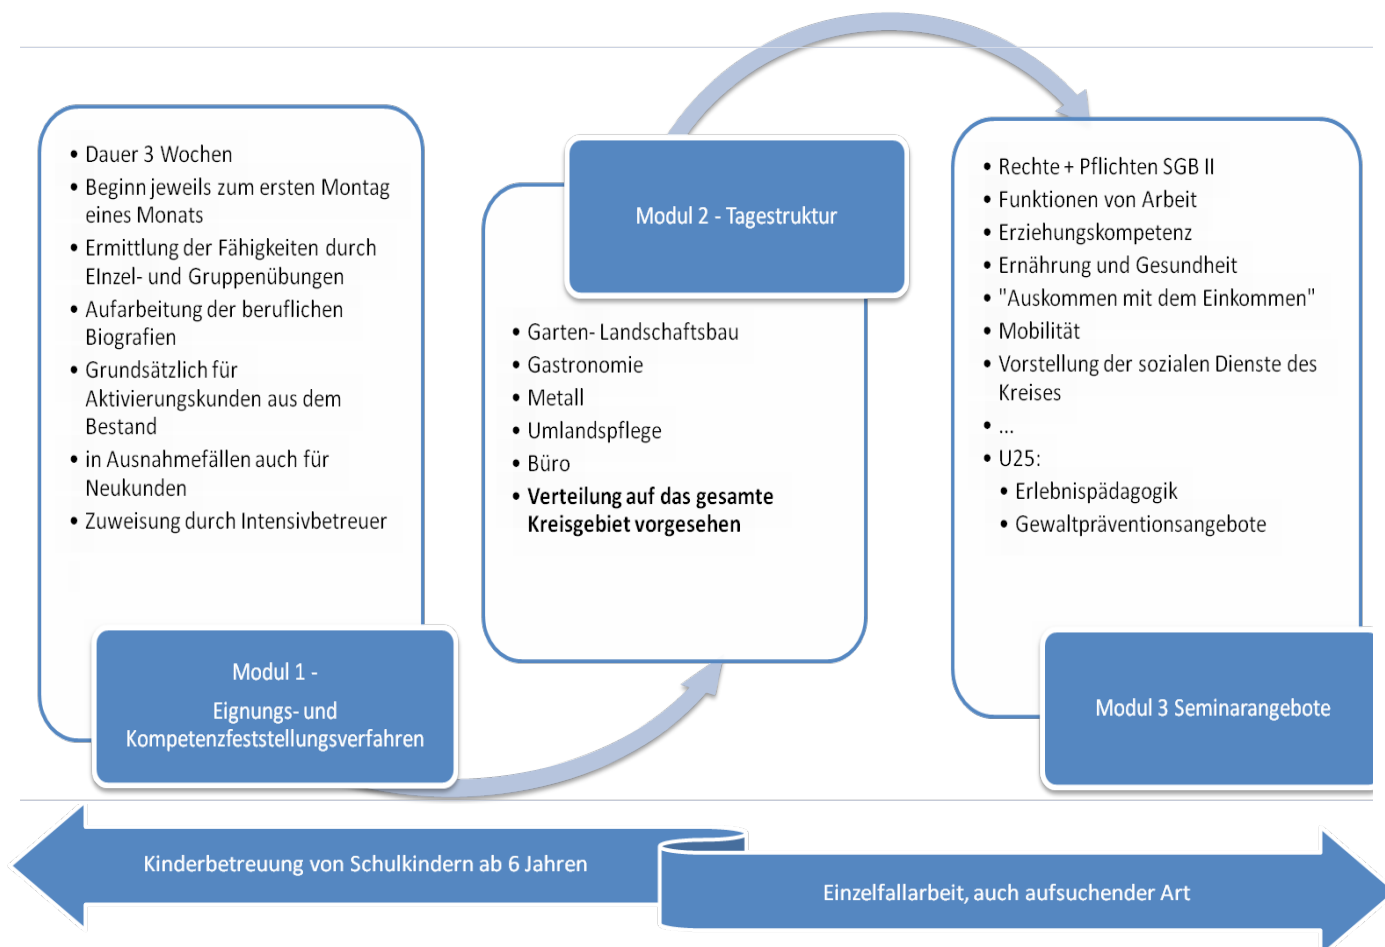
- Dauer 3 Wochen
- Beginn jeweils zum ersten Montag eines Monats
- Ermittlung der Fähigkeiten durch EInzel- und Gruppenübungen
- Aufarbeitung der beruflichen Biografien
- Grundsätzlich für Aktivierungskunden aus dem Bestand
- in Ausnahmefällen auch für Neukunden
- Zuweisung durch Intensivbetreuer

Modul 1 -

Eignungs- und Kompetenzfeststellungsverfahren

Modul 2 - Tagestruktur

- Garten- Landschaftsbau
- Gastronomie
- Metall
- Umlandspflege
- Büro
- **Verteilung auf das gesamte Kreisgebiet vorgesehen**

- Rechte + Pflichten SGB II
- Funktionen von Arbeit
- Erziehungskompetenz
- Ernährung und Gesundheit
- "Auskommen mit dem Einkommen"
- Mobilität
- Vorstellung der sozialen Dienste des Kreises
- ...
- U25:
  - Erlebnispädagogik
  - Gewaltpräventionsangebote

Modul 3 Seminarangebote

Kinderbetreuung von Schulkindern ab 6 Jahren

Einzelfallarbeit, auch aufsuchender Art